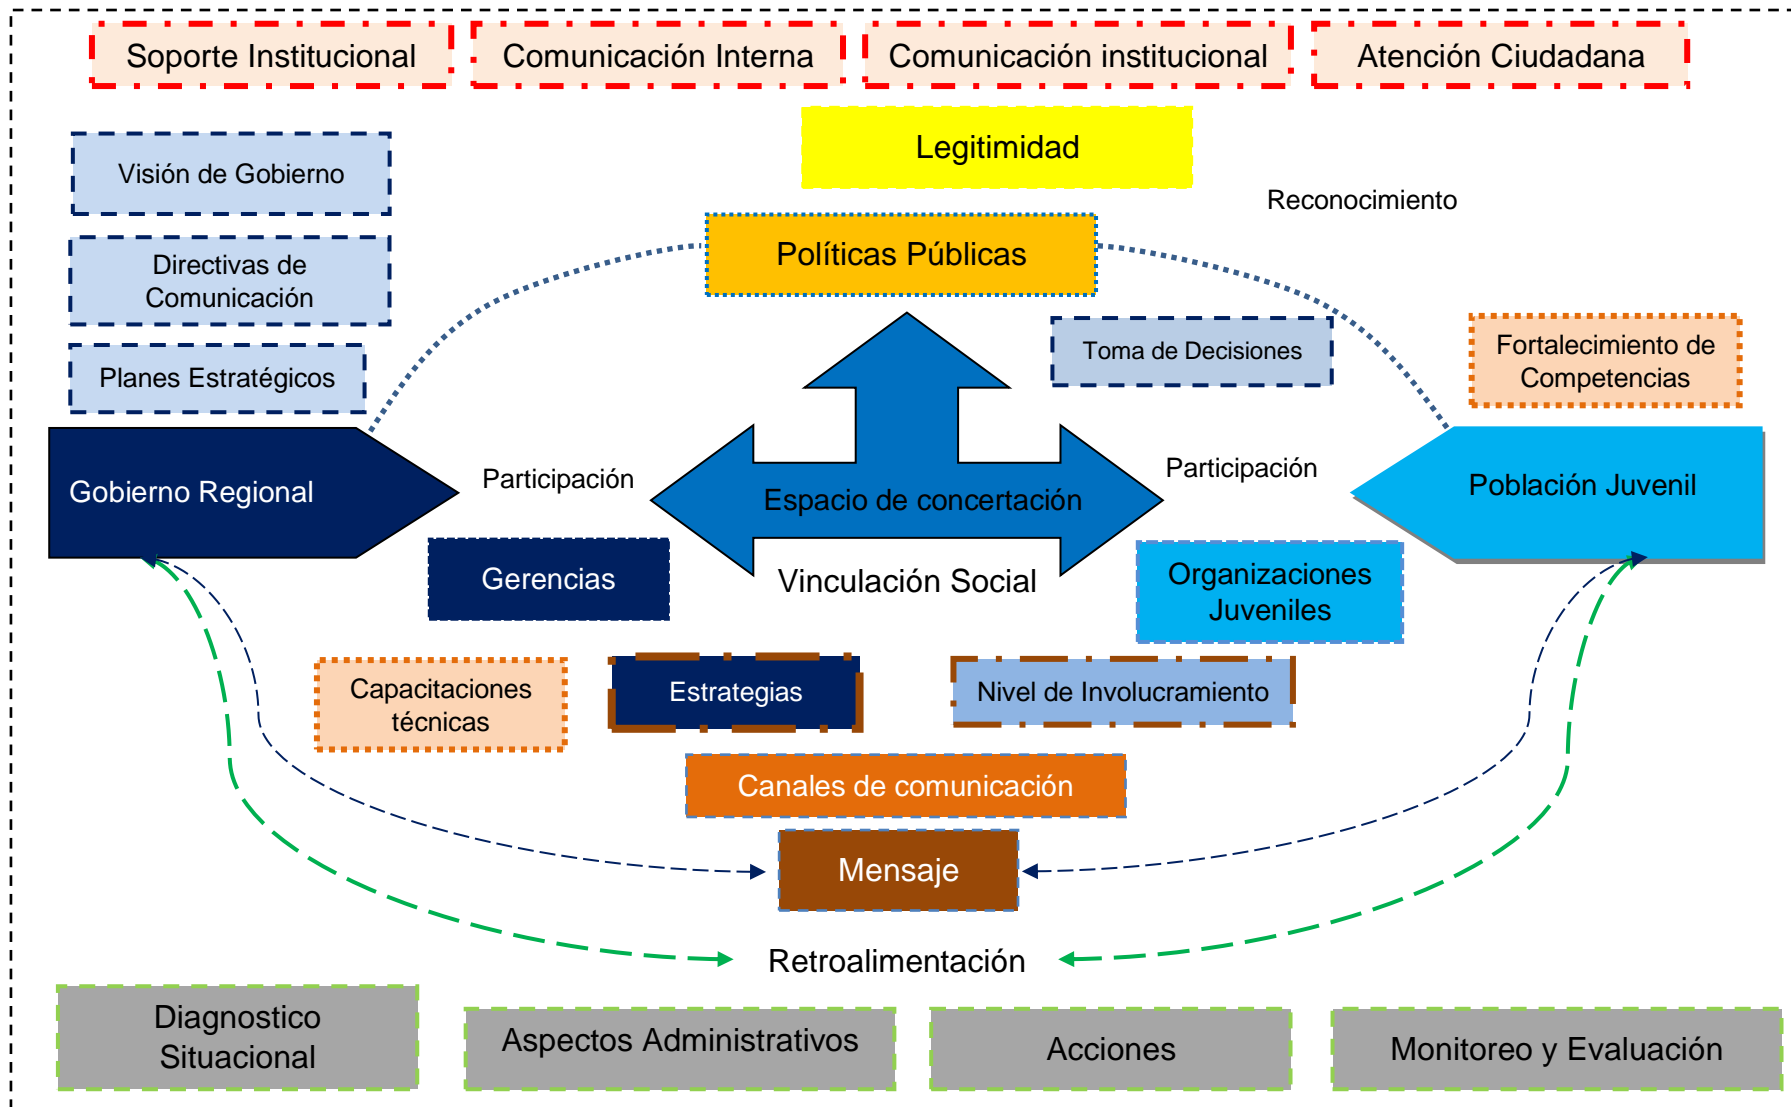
Soporte Institucional

Comunicación Interna

Comunicación institucional

Atención Ciudadana

Legitimidad

Visión de Gobierno

Reconocimiento

Directivas de Comunicación

Políticas Públicas

Planes Estratégicos

Toma de Decisiones

Fortalecimiento de Competencias

Gobierno Regional

Participación

Espacio de concertación

Participación

Población Juvenil

Gerencias

Vinculación Social

Organizaciones Juveniles

Capacitaciones técnicas

Estrategias

Nivel de Involucramiento

Canales de comunicación

Mensaje

Retroalimentación

Diagnostico Situacional

Aspectos Administrativos

Acciones

Monitoreo y Evaluación